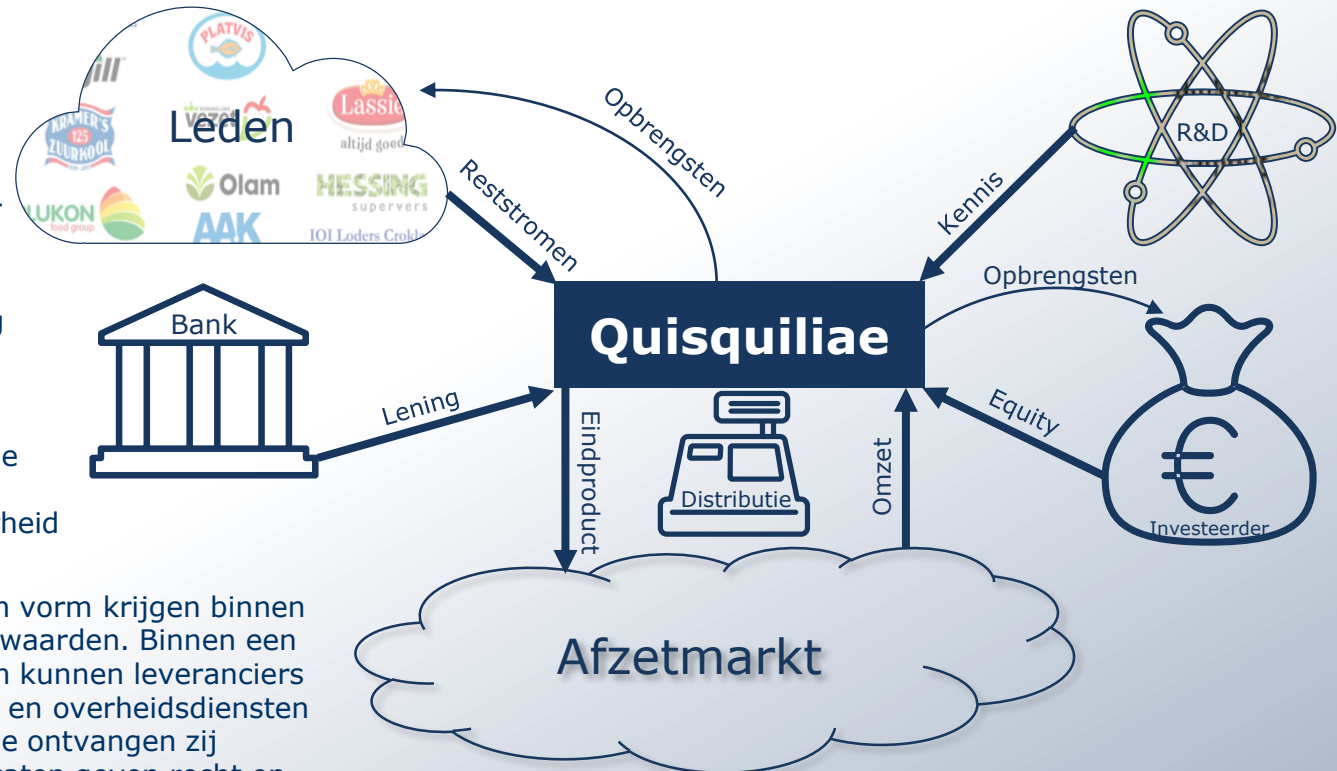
PLATVIS
gill
Leden
Lassie
altijd goed
KRAMER'S 125 ZUURKOOL
Olam
HESSING supervers
LUKON food group
AAK
IOI Loders Croklaan
Opbrengsten
Reststromen
R&D
Kennis
Opbrengsten
Bank
Quisquiliae
Lening
Eindproduct
Distributie
Omzet
Equity
€
Investeerder
Afzetmarkt

u

e

heid

n vorm krijgen binnen waarden. Binnen een n kunnen leveranciers en overheidsdiensten e ontvangen zij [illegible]